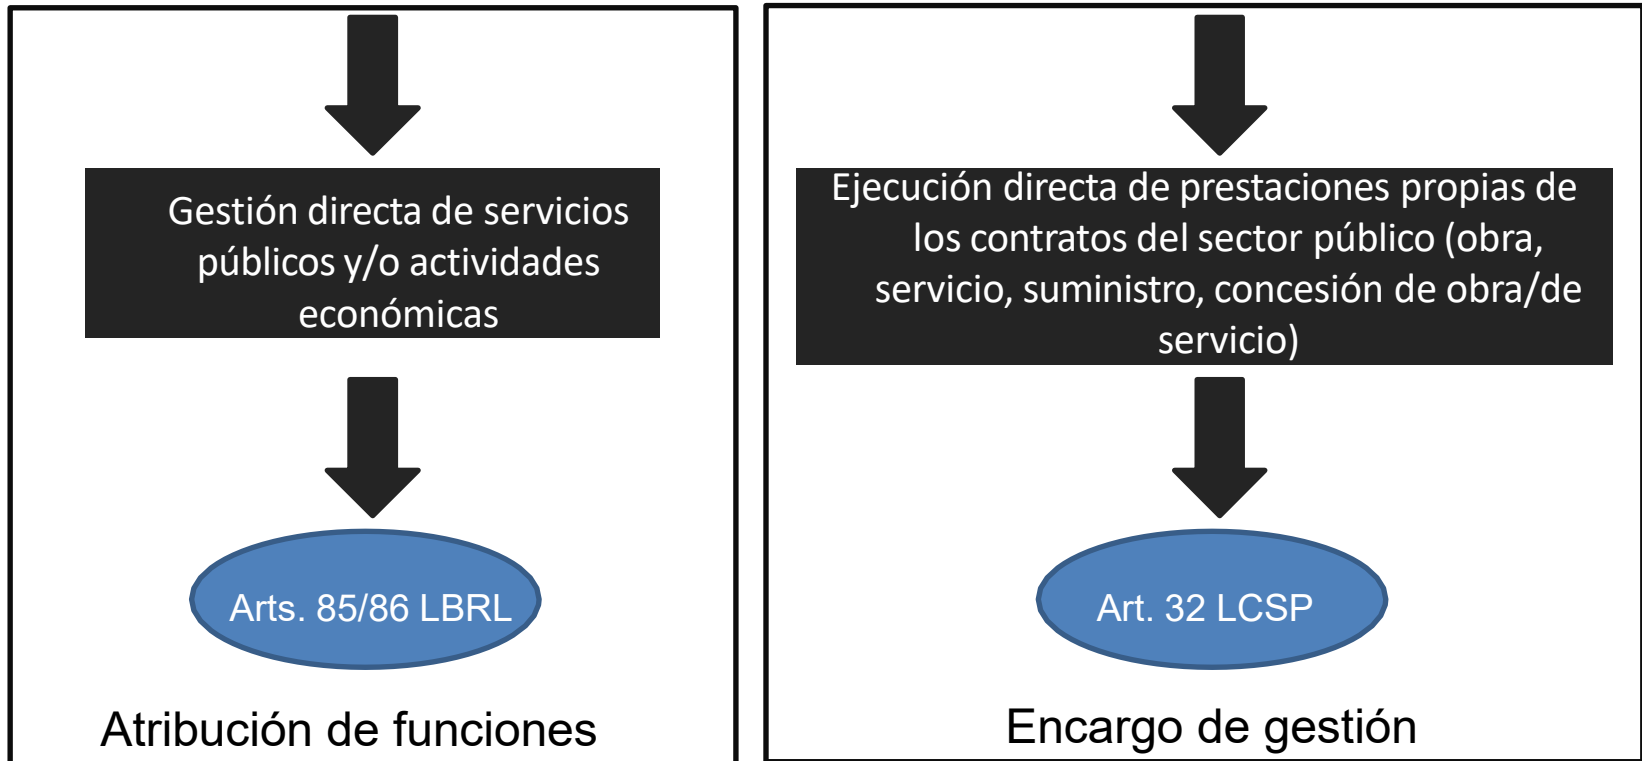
Gestión directa de servicios públicos y/o actividades económicas

Arts. 85/86 LBRL

Atribución de funciones

Ejecución directa de prestaciones propias de los contratos del sector público (obra, servicio, suministro, concesión de obra/de servicio)

Art. 32 LCSP

Encargo de gestión